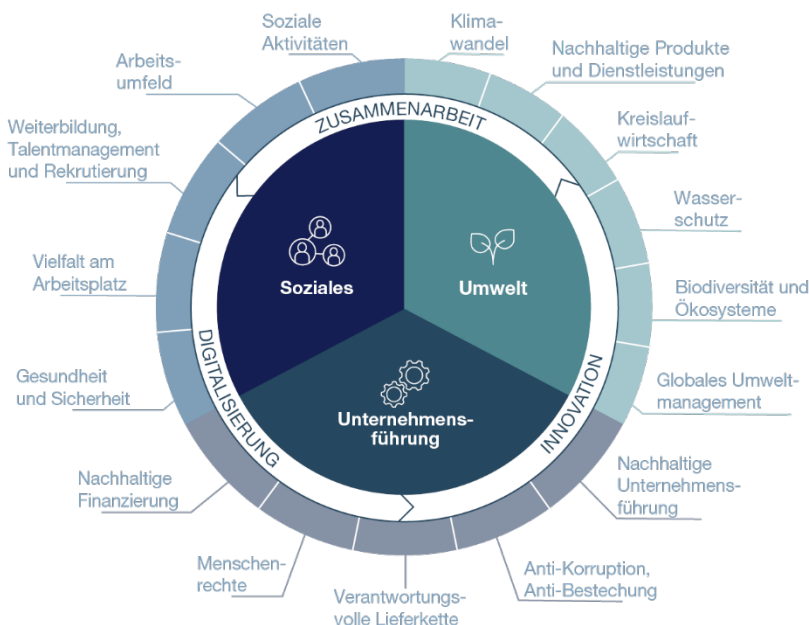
Soziale Aktivitäten

Klimawandel

Nachhaltige Produkte und Dienstleistungen

Arbeitsumfeld

ZUSAMMENARBEIT

Kreislaufwirtschaft

Weiterbildung, Talentmanagement und Rekrutierung

Wasserschutz

Vielfalt am Arbeitsplatz

Soziales

Umwelt

Biodiversität und Ökosysteme

Gesundheit und Sicherheit

DIGITALISIERUNG

INNOVATION

Globales Umweltmanagement

Unternehmensführung

Nachhaltige Finanzierung

Nachhaltige Unternehmensführung

Menschenrechte

Anti-Korruption, Anti-Bestechung

Verantwortungsvolle Lieferkette